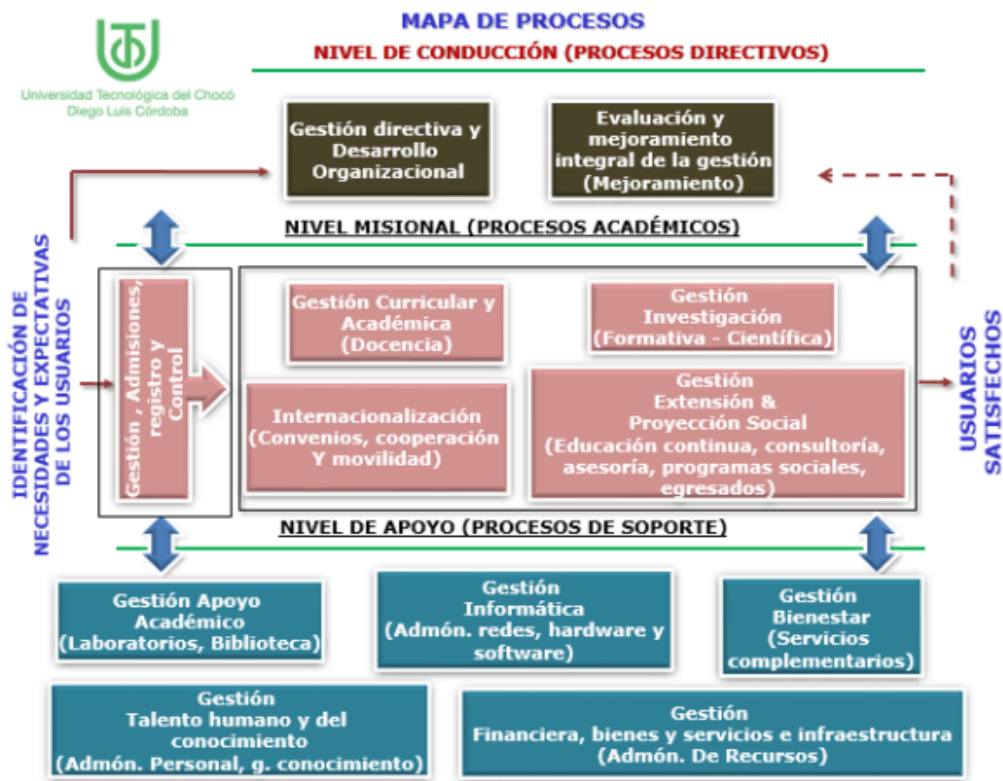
Universidad Tecnológica del Chocó
Diego Luis Córdoba

MAPA DE PROCESOS

NIVEL DE CONDUCCIÓN (PROCESOS DIRECTIVOS)

Gestión directiva y Desarrollo Organizacional

Evaluación y mejoramiento integral de la gestión (Mejoramiento)

NIVEL MISIONAL (PROCESOS ACADÉMICOS)

IDENTIFICACIÓN DE NECESIDADES Y EXPECTATIVAS DE LOS USUARIOS

Gestión , Admisiones, registro y Control

Gestión Curricular y Académica (Docencia)

Gestión Investigación (Formativa - Científica)

Internacionalización (Convenios, cooperación Y movilidad)

Gestión Extensión & Proyección Social (Educación continua, consultoría, asesoría, programas sociales, egresados)

USUARIOS SATISFECHOS

NIVEL DE APOYO (PROCESOS DE SOPORTE)

Gestión Apoyo Académico (Laboratorios, Biblioteca)

Gestión Informática (Admón. redes, hardware y software)

Gestión Bienestar (Servicios complementarios)

Gestión Talento humano y del conocimiento (Admón. Personal, g. conocimiento)

Gestión Financiera, bienes y servicios e infraestructura (Admón. De Recursos)